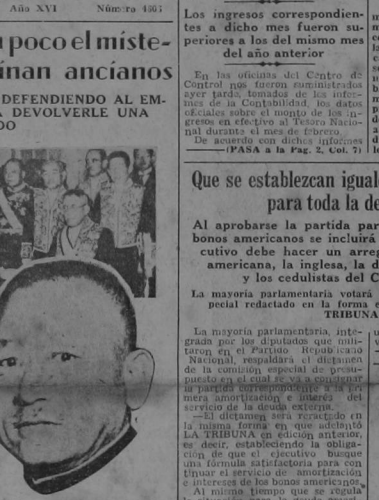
Año XVI     Número 4661

n poco el miste-
inan ancianos

DEFENDIENDO AL EM-
A DEVOLVERLE UNA
DO

Los ingresos correspondientes a dicho mes fueron superiores a los del mismo mes del año anterior

En las oficinas del Centro de Control nos fueron suministrados ayer tarde, tomados de los informes de la Contabilidad, los datos oficiales sobre el monto de los ingresos en efectivo al Tesoro Nacional durante el mes de febrero.

De acuerdo con dichos informes
(PASA a la Pag. 2, Col. 7)

Que se establezcan igual
para toda la de

Al aprobarse la partida par
bonos americanos se incluirá
cutivo debe hacer un arreg
americana, la inglesa, la d
y los cedulistas del C

La mayoría parlamentaria votará
pecial redactado en la forma e
TRIBUNA

La mayoría parlamentaria, integrada por los diputados que militaron en el Partido Republicano Nacional, respaldará el dictamen de la comisión especial de presupuesto en el cual se va a consignar la partida correspondiente a primera amortización e interés del servicio de la deuda externa.

—El dictamen será redactado en la misma forma en que adelantó LA TRIBUNA en edición anterior, es decir, estableciendo la obligación de que el ejecutivo busque una fórmula satisfactoria para continuar el servicio de amortización e intereses de los bonos americanos.

Al mismo tiempo que se regula